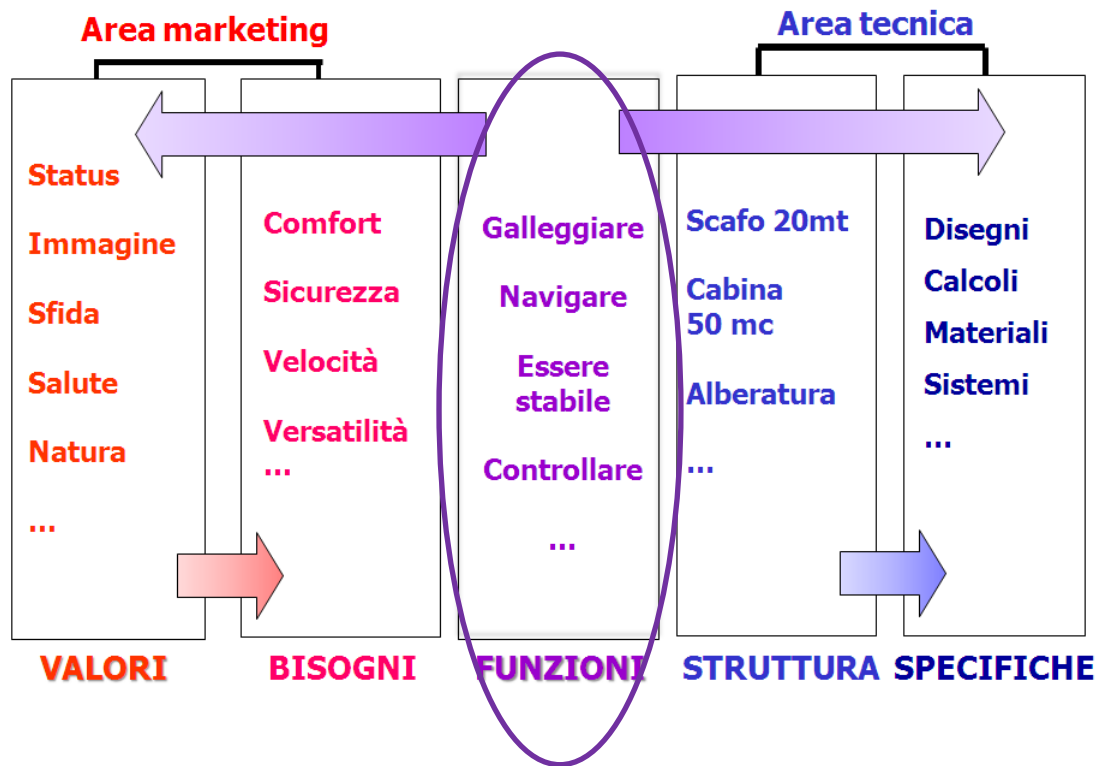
Area marketing

Area tecnica

Status

Immagine

Sfida

Salute

Natura

...

Comfort

Sicurezza

Velocità

Versatilità

...

Galleggiare

Navigare

Essere stabile

Controllare

...

Scafo 20mt

Cabina 50 mc

Alberatura

...

Disegni

Calcoli

Materiali

Sistemi

...

VALORI

BISOGNI

FUNZIONI

STRUTTURA

SPECIFICHE